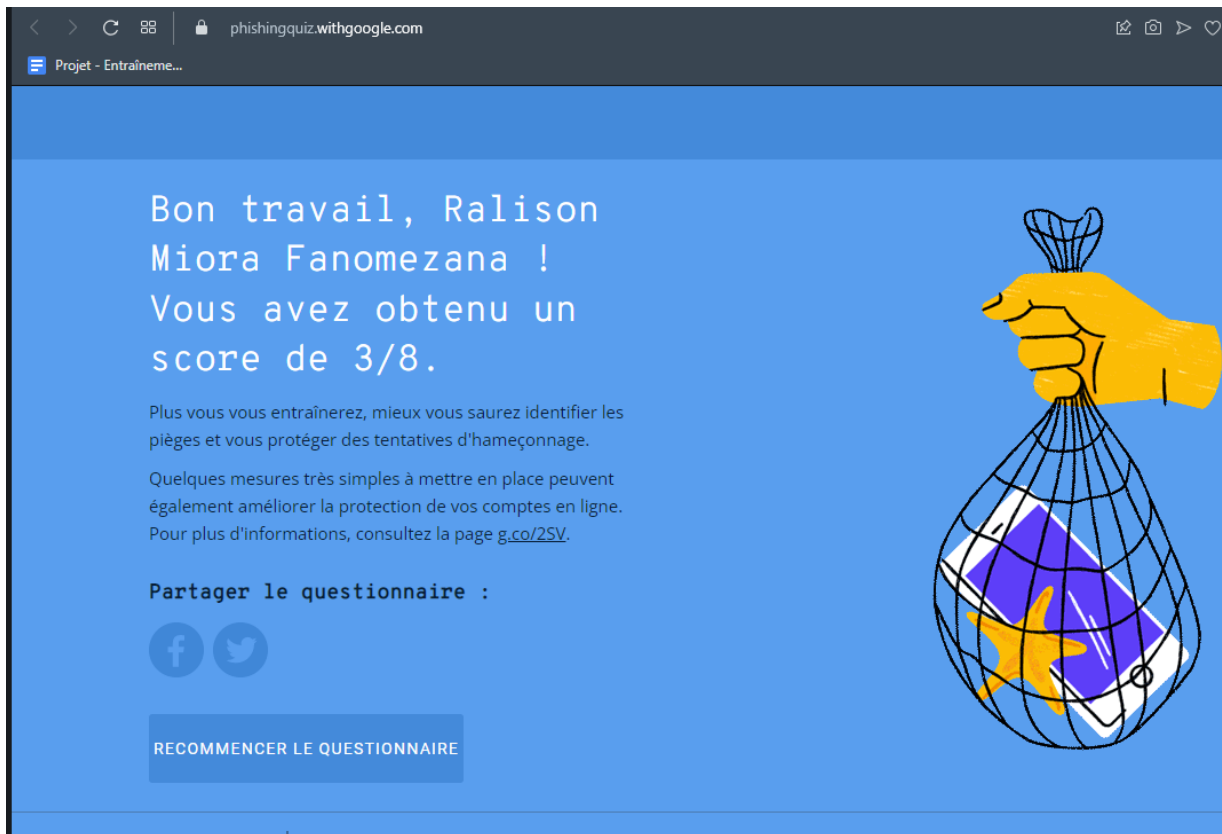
phishingquiz.withgoogle.com

Projet - Entraîneme...

Bon travail, Ralison Miora Fanomezana ! Vous avez obtenu un score de 3/8.

Plus vous vous entraînerez, mieux vous saurez identifier les pièges et vous protéger des tentatives d'hameçonnage.

Quelques mesures très simples à mettre en place peuvent également améliorer la protection de vos comptes en ligne. Pour plus d'informations, consultez la page g.co/2SV.

Partager le questionnaire :

RECOMMENCER LE QUESTIONNAIRE